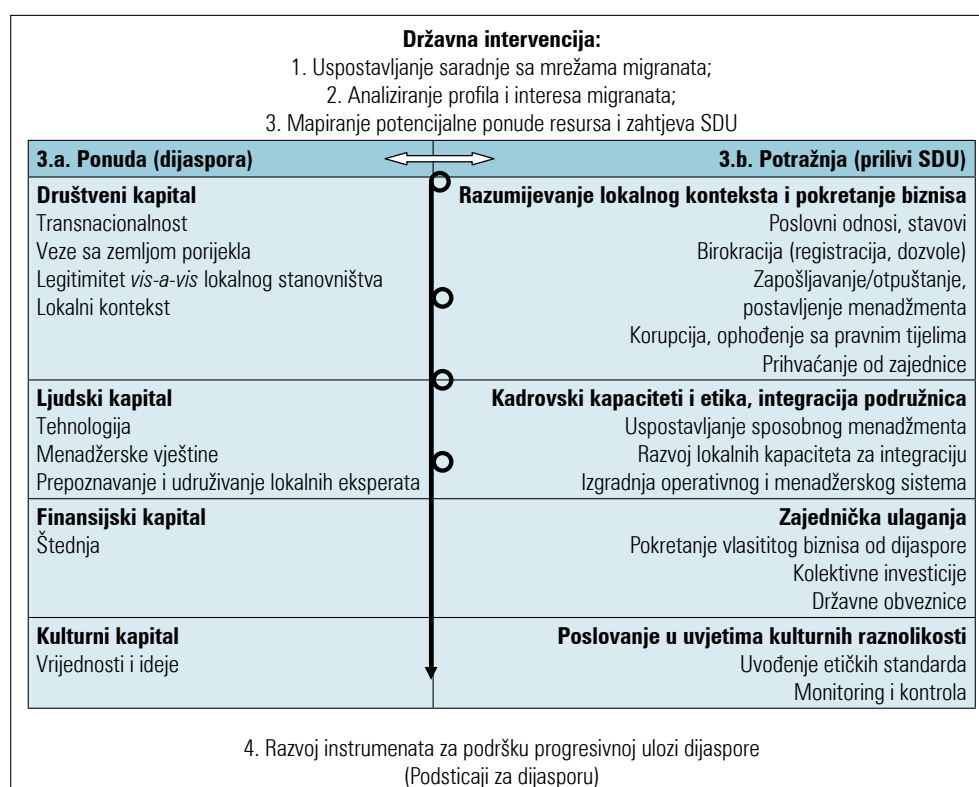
**Državna intervencija:**
1. Uspostavljanje saradnje sa mrežama migranata;
2. Analiziranje profila i interesa migranata;
3. Mapiranje potencijalne ponude resursa i zahtjeva SDU

| 3.a. Ponuda (dijaspora) | 3.b. Potražnja (prilivi SDU) |
|---|---|
| **Društveni kapital**<br>Transnacionalnost<br>Veze sa zemljom porijekla<br>Legitimitet *vis-a-vis* lokalnog stanovništva<br>Lokalni kontekst | **Razumijevanje lokalnog konteksta i pokretanje biznisa**<br>Poslovni odnosi, stavovi<br>Birokracija (registracija, dozvole)<br>Zapošljavanje/otpuštanje, postavljenje menadžmenta<br>Korupcija, ophođenje sa pravnim tijelima<br>Prihvaćanje od zajednice |
| **Ljudski kapital**<br>Tehnologija<br>Menadžerske vještine<br>Prepoznavanje i udruživanje lokalnih eksperata | **Kadrovski kapaciteti i etika, integracija podružnica**<br>Uspostavljanje sposobnog menadžmenta<br>Razvoj lokalnih kapaciteta za integraciju<br>Izgradnja operativnog i menadžerskog sistema |
| **Finansijski kapital**<br>Štednja | **Zajednička ulaganja**<br>Pokretanje vlasititog biznisa od dijaspore<br>Kolektivne investicije<br>Državne obveznice |
| **Kulturni kapital**<br>Vrijednosti i ideje | **Poslovanje u uvjetima kulturnih raznolikosti**<br>Uvođenje etičkih standarda<br>Monitoring i kontrola |

4. Razvoj instrumenata za podršku progresivnoj ulozi dijaspore
(Podsticaji za dijasporu)